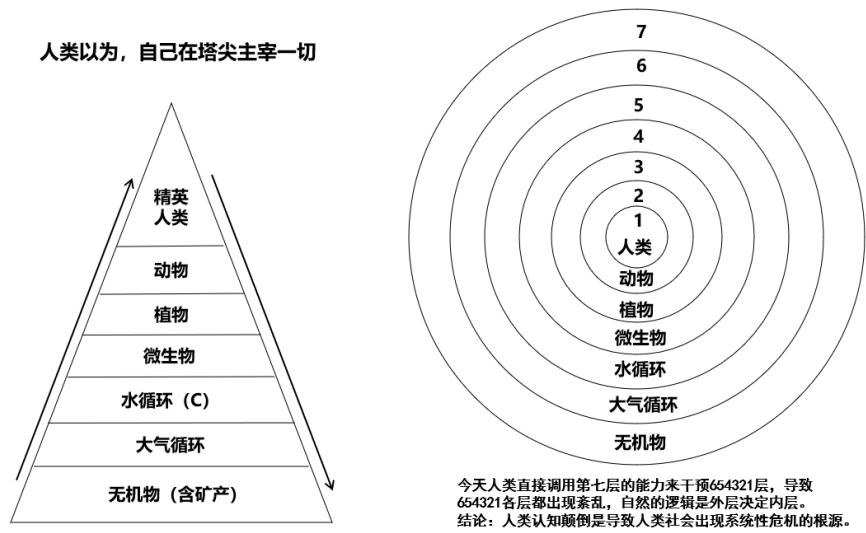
人类以为，自己在塔尖主宰一切

精英
人类

动物

植物

微生物

水循环（C）

大气循环

无机物（含矿产）

7
6
5
4
3
2
1
人类
动物
植物
微生物
水循环
大气循环
无机物

今天人类直接调用第七层的能力来干预654321层，导致654321各层都出现紊乱，自然的逻辑是外层决定内层。
结论：人类认知颠倒是导致人类社会出现系统性危机的根源。